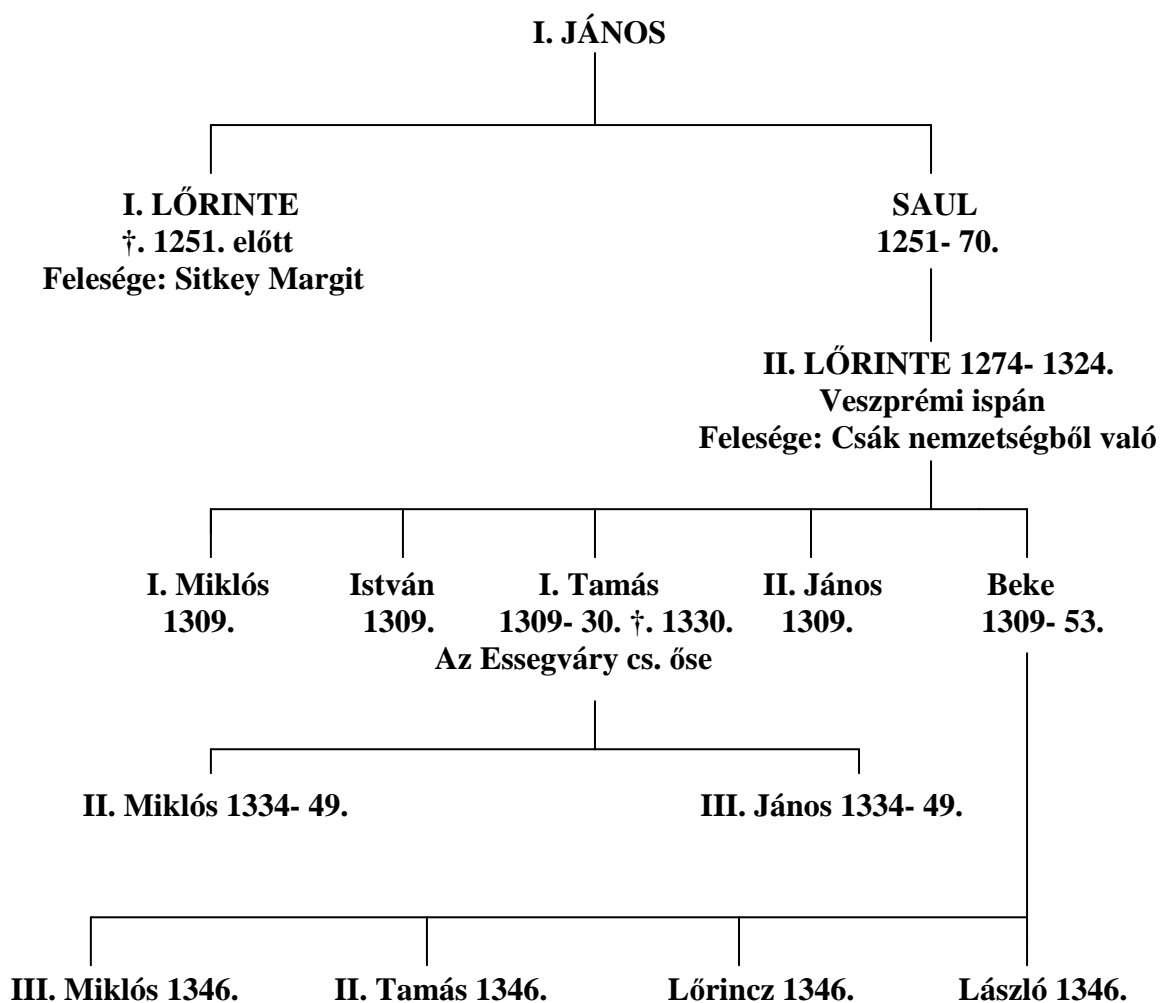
I. JÁNOS

I. LŐRINTE
†. 1251. előtt
Felesége: Sitkey Margit

SAUL
1251- 70.

II. LŐRINTE 1274- 1324.
Veszprémi ispán
Felesége: Csák nemzetségből való

I. Miklós
1309.

István
1309.

I. Tamás
1309- 30. †. 1330.
Az Essegváry cs. őse

II. János
1309.

Beke
1309- 53.

II. Miklós 1334- 49.

III. János 1334- 49.

III. Miklós 1346.

II. Tamás 1346.

Lőrincz 1346.

László 1346.